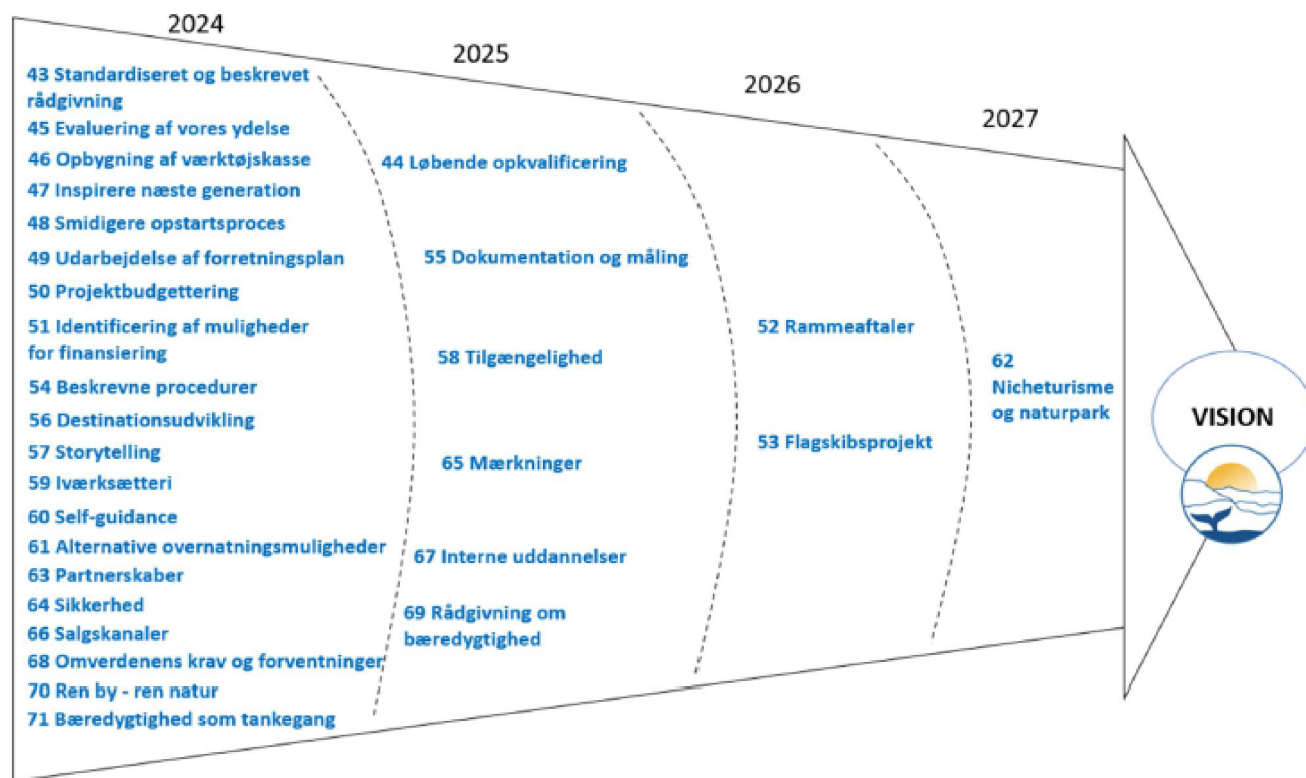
2024

2025

2026

2027

43 Standardiseret og beskrevet rådgivning
45 Evaluering af vores ydelse
46 Opbygning af værktøjskasse
47 Inspirere næste generation
48 Smidigere opstartsproces
49 Udarbejdelse af forretningsplan
50 Projektbudgettering
51 Identificering af muligheder for finansiering
54 Beskrevne procedurer
56 Destinationsudvikling
57 Storytelling
59 Iværksætteri
60 Self-guidance
61 Alternative overnatningsmuligheder
63 Partnerskaber
64 Sikkerhed
66 Salgskanaler
68 Omverdenens krav og forventninger
70 Ren by - ren natur
71 Bæredygtighed som tankegang

44 Løbende opkvalificering
55 Dokumentation og måling
58 Tilgængelighed
65 Mærkninger
67 Interne uddannelser
69 Rådgivning om bæredygtighed

52 Rammeaftaler
53 Flagskibsprojekt

62 Nicheturisme og naturpark

VISION